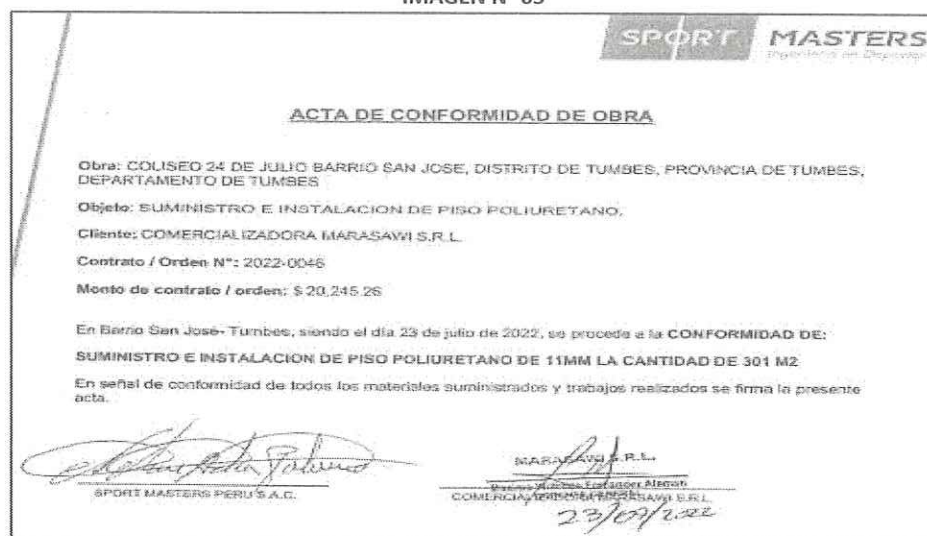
IMAGEN N° 05

SPORT MASTERS
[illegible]

ACTA DE CONFORMIDAD DE OBRA

Obra: COLISEO 24 DE JULIO BARRIO SAN JOSE, DISTRITO DE TUMBES, PROVINCIA DE TUMBES, DEPARTAMENTO DE TUMBES

Objeto: SUMINISTRO E INSTALACION DE PISO POLIURETANO.

Cliente: COMERCIALIZADORA MARASAWI S.R.L.

Contrato / Orden N°: 2022-0046

Monto de contrato / orden: $ 20,245.26

En Barrio San José- Tumbes, siendo el día 23 de julio de 2022, se procede a la CONFORMIDAD DE:

SUMINISTRO E INSTALACION DE PISO POLIURETANO DE 11MM LA CANTIDAD DE 301 M2

En señal de conformidad de todos los materiales suministrados y trabajos realizados se firma la presente acta.

SPORT MASTERS PERU S.A.C.

MARASAWI S.R.L.
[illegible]
COMERCIALIZADORA MARASAWI S.R.L.
23/07/2022